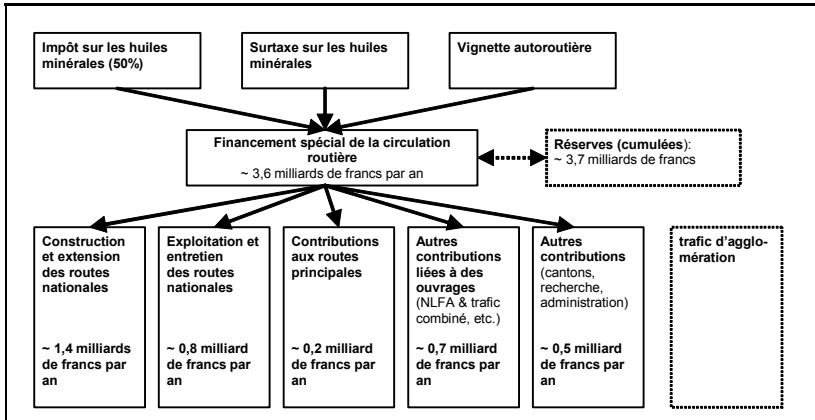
Impôt sur les huiles minérales (50%)

Surtaxe sur les huiles minérales

Vignette autoroutière

Financement spécial de la circulation routière
~ 3,6 milliards de francs par an

Réserves (cumulées):
~ 3,7 milliards de francs

Construction et extension des routes nationales

~ 1,4 milliards de francs par an

Exploitation et entretien des routes nationales

~ 0,8 milliard de francs par an

Contributions aux routes principales

~ 0,2 milliard de francs par an

Autres contributions liées à des ouvrages (NLFA & trafic combiné, etc.)

~ 0,7 milliard de francs par an

Autres contributions (cantons, recherche, administration)

~ 0,5 milliard de francs par an

trafic d'agglomération